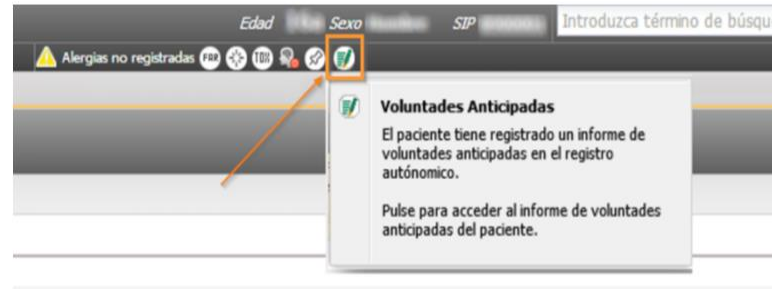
Edad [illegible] Sexo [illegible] SIP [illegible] Introduzca término de búsqu

Alergias no registradas

Voluntades Anticipadas

El paciente tiene registrado un informe de voluntades anticipadas en el registro autónomico.

Pulse para acceder al informe de voluntades anticipadas del paciente.